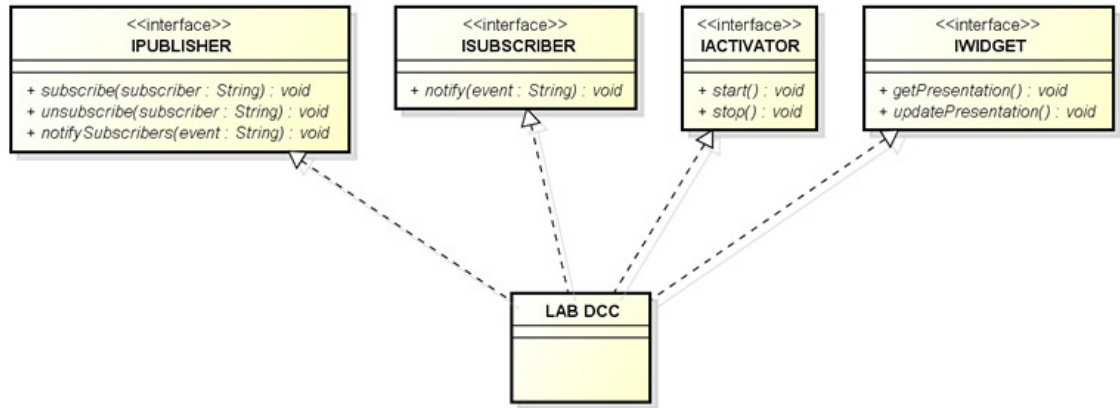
<<interface>>
IPUBLISHER

+ subscribe(subscriber : String) : void
+ unsubscribe(subscriber : String) : void
+ notifySubscribers(event : String) : void

<<interface>>
ISUBSCRIBER

+ notify(event : String) : void

<<interface>>
IACTIVATOR

+ start() : void
+ stop() : void

<<interface>>
IWIDGET

+ getPresentation() : void
+ updatePresentation() : void

LAB DCC